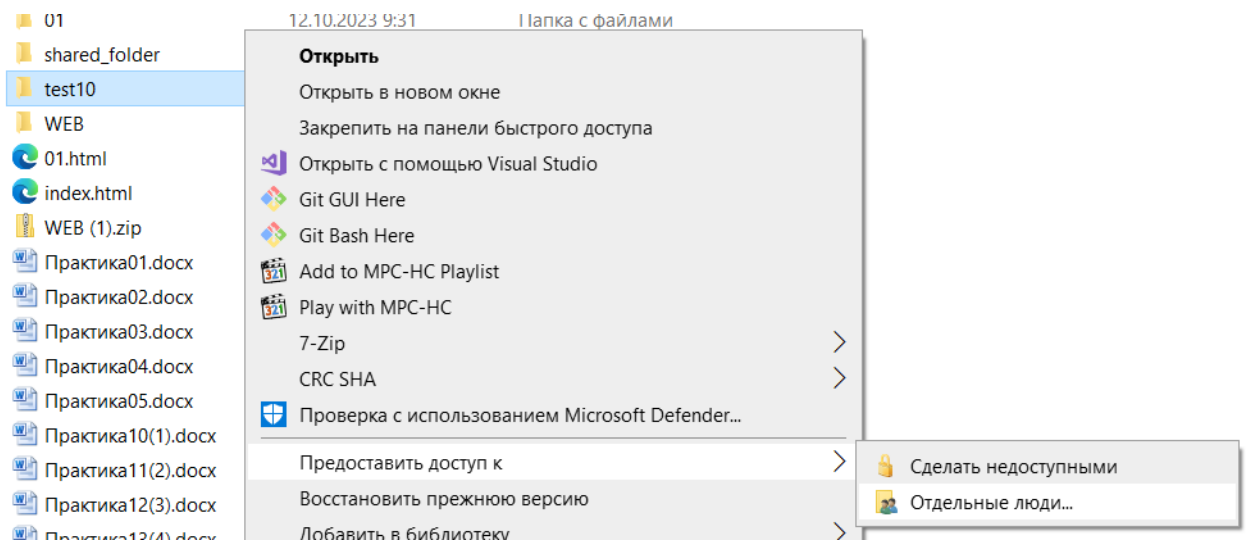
01
12.10.2023 9:31
Папка с файлами
shared_folder
test10
WEB
01.html
index.html
WEB (1).zip
Практика01.docx
Практика02.docx
Практика03.docx
Практика04.docx
Практика05.docx
Практика10(1).docx
Практика11(2).docx
Практика12(3).docx
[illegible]

Открыть
Открыть в новом окне
Закрепить на панели быстрого доступа
Открыть с помощью Visual Studio
Git GUI Here
Git Bash Here
Add to MPC-HC Playlist
Play with MPC-HC
7-Zip
CRC SHA
Проверка с использованием Microsoft Defender...
Предоставить доступ к
Восстановить прежнюю версию
Добавить в библиотеку

Сделать недоступными
Отдельные люди...